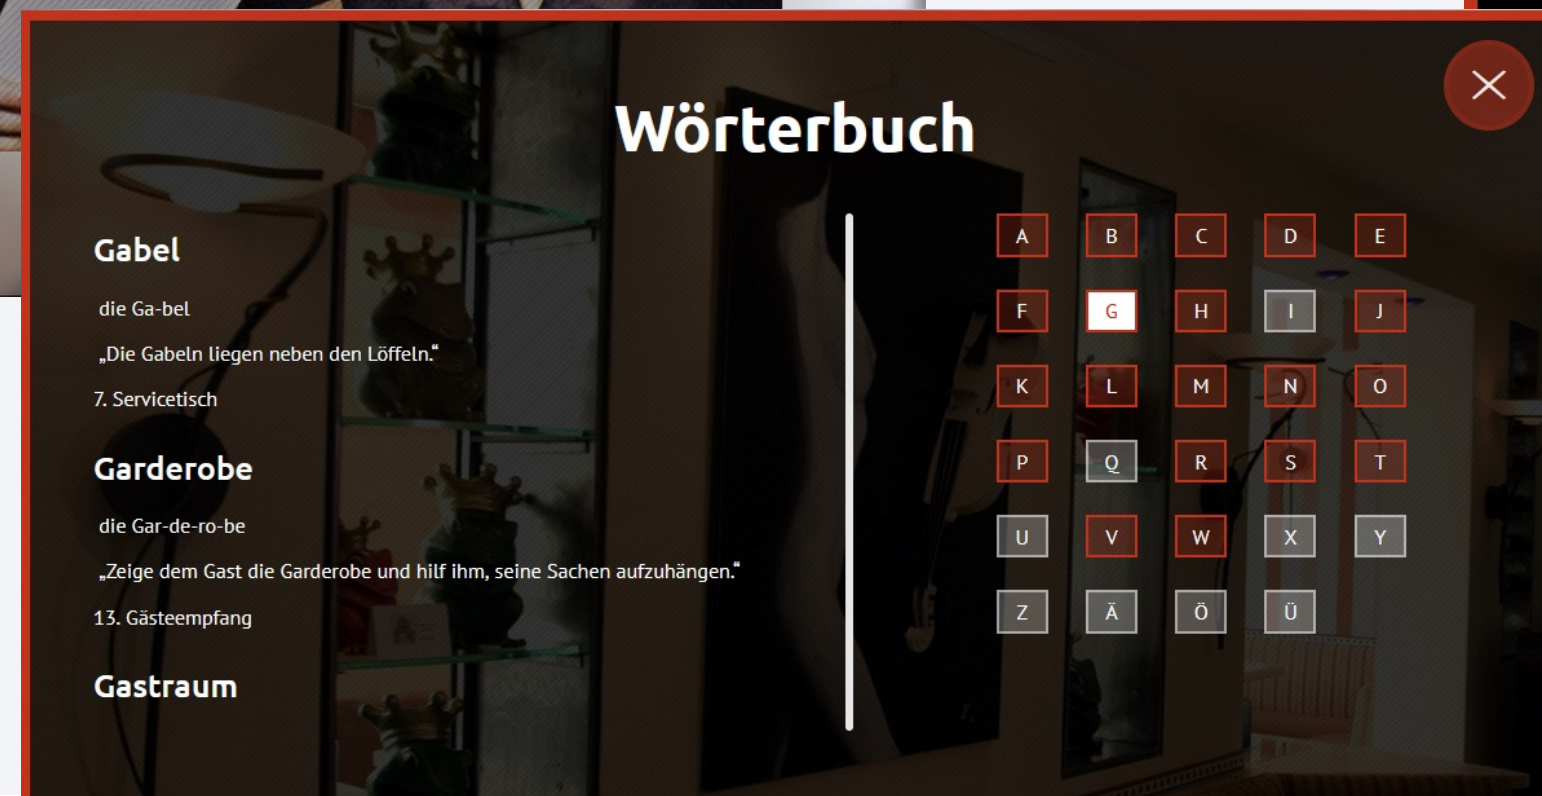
Wörterbuch

Gabel

die Ga-bel

„Die Gabeln liegen neben den Löffeln."

7. Servicetisch

Garderobe

die Gar-de-ro-be

„Zeige dem Gast die Garderobe und hilf ihm, seine Sachen aufzuhängen."

13. Gästeempfang

Gastraum

| A | B | C | D | E |
|---|---|---|---|---|
| F | G | H | I | J |
| K | L | M | N | O |
| P | Q | R | S | T |
| U | V | W | X | Y |
| Z | Ä | Ö | Ü | |